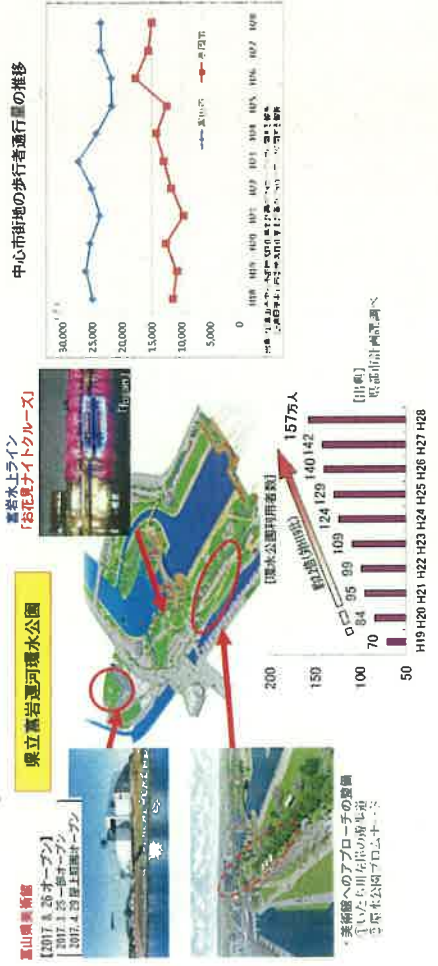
富山県美術館
【2017. 8. 26 オープン】
2017. 3. 25 一部オープン
2017. 4. 29 屋上庭園オープン

・美術館へのアプローチの整備
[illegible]

県立富岩運河環水公園

富岩水上ライン
「お花見ナイトクルーズ」

【環水公園利用者数】
右肩上がりで増加
157万人

| H19 | H20 | H21 | H22 | H23 | H24 | H25 | H26 | H27 | H28 |
|---|---|---|---|---|---|---|---|---|---|
| 70 | 84 | 95 | 99 | 109 | 124 | 129 | 140 | 142 | 157 |

200
150
100
50

【出典】
県都市計画課調べ

中心市街地の歩行者通行量の推移

30,000
25,000
20,000
15,000
10,000
5,000
0

H18 H19 H20 H21 H22 H23 H24 H25 H26 H27 H28

平日 休日

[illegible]